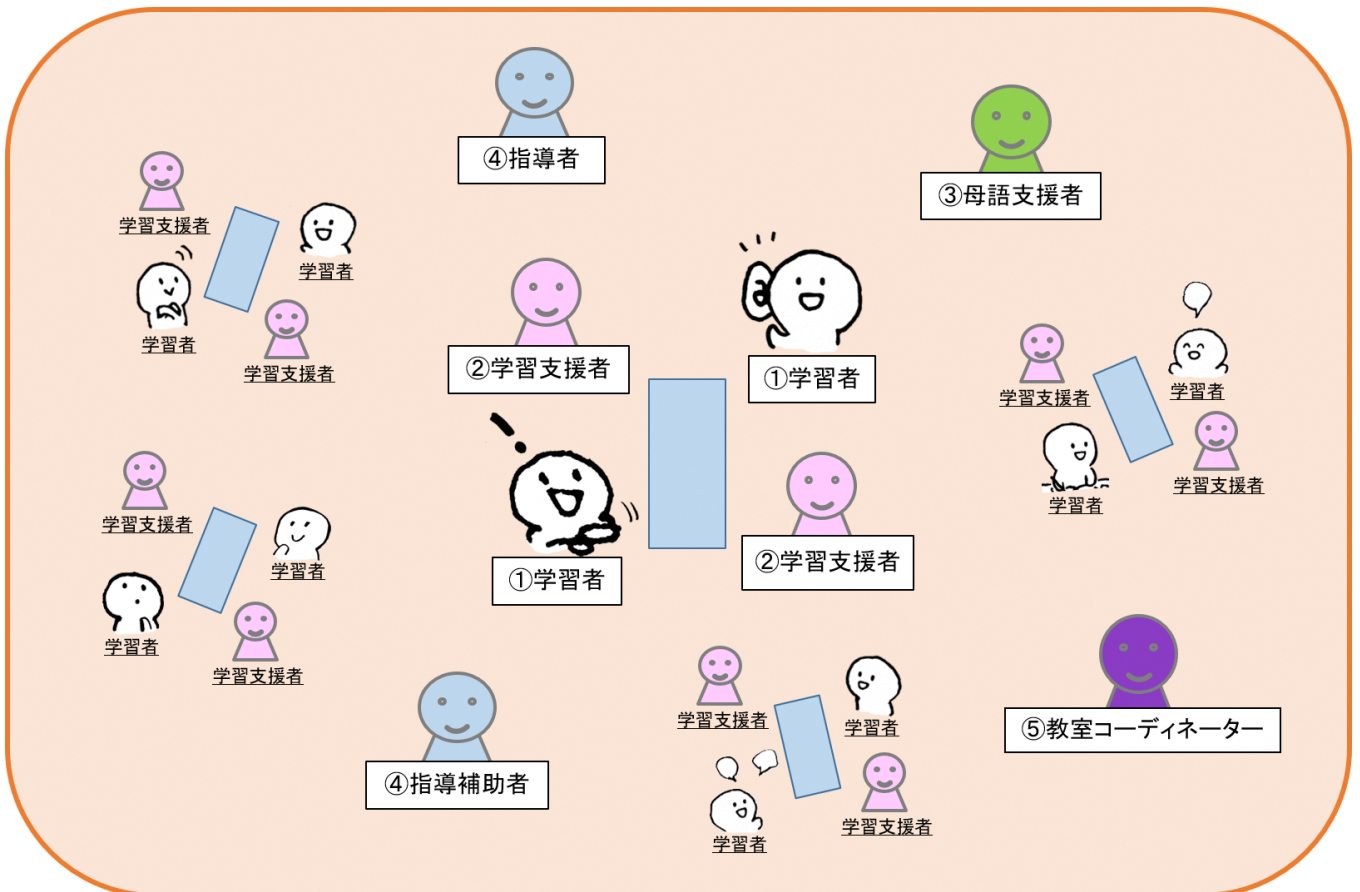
④指導者

③母語支援者

学習支援者

学習者

学習者

学習支援者

②学習支援者

①学習者

学習支援者

学習者

学習者

学習支援者

①学習者

②学習支援者

学習支援者

学習者

学習者

学習支援者

学習支援者

学習者

⑤教室コーディネーター

④指導補助者

学習者

学習支援者